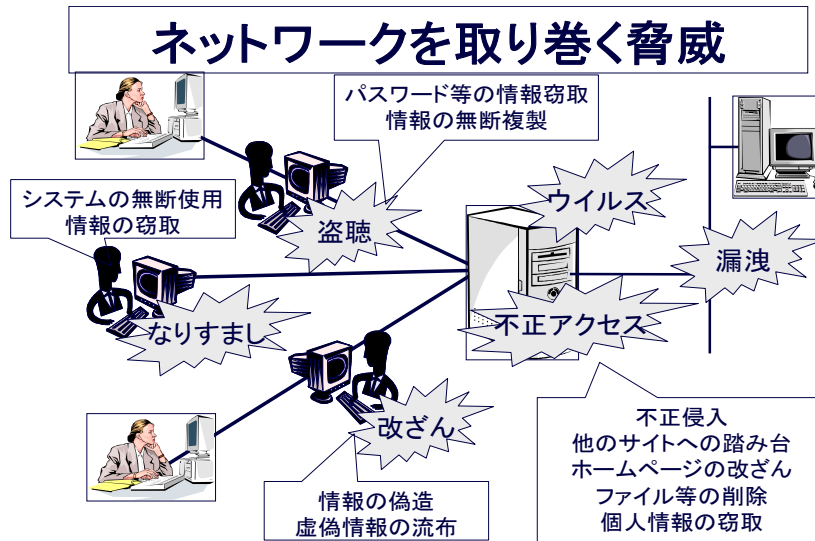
ネットワークを取り巻く脅威

パスワード等の情報窃取
情報の無断複製

システムの無断使用
情報の窃取

盗聴

ウイルス

漏洩

なりすまし

不正アクセス

改ざん

不正侵入
他のサイトへの踏み台
ホームページの改ざん
ファイル等の削除
個人情報の窃取

情報の偽造
虚偽情報の流布